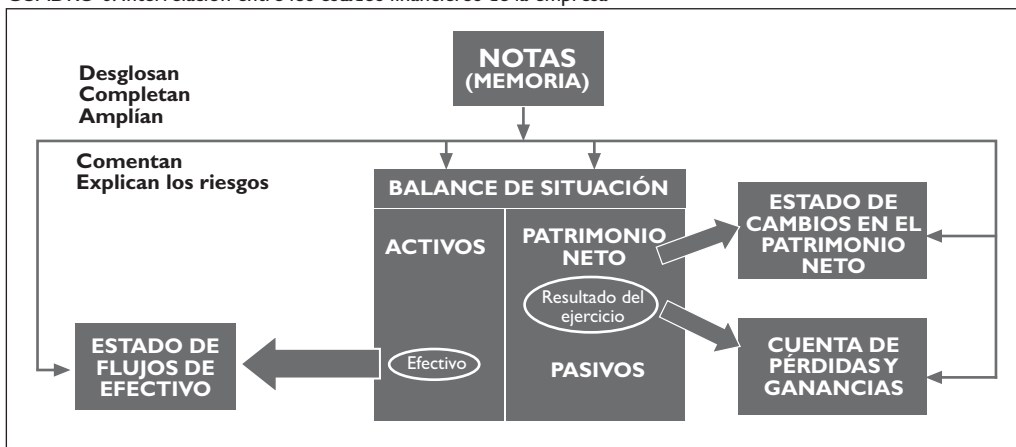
CUADRO 6. Interrelación entre los estados financieros de la empresa

NOTAS (MEMORIA)

Desglosan
Completan
Amplían

Comentan
Explican los riesgos

BALANCE DE SITUACIÓN

ACTIVOS

PATRIMONIO NETO

Resultado del ejercicio

Efectivo

PASIVOS

ESTADO DE CAMBIOS EN EL PATRIMONIO NETO

CUENTA DE PÉRDIDAS Y GANANCIAS

ESTADO DE FLUJOS DE EFECTIVO